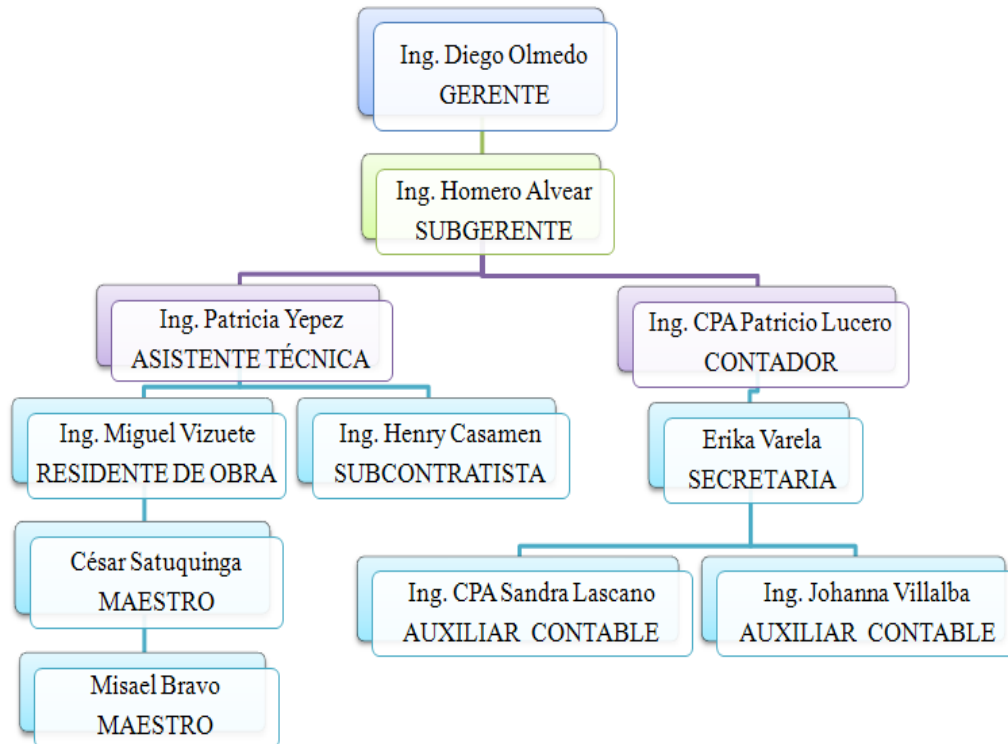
Ing. Diego Olmedo
GERENTE

Ing. Homero Alvear
SUBGERENTE

Ing. Patricia Yepez
ASISTENTE TÉCNICA

Ing. CPA Patricio Lucero
CONTADOR

Ing. Miguel Vizuete
RESIDENTE DE OBRA

Ing. Henry Casamen
SUBCONTRATISTA

Erika Varela
SECRETARIA

César Satuquinga
MAESTRO

Misael Bravo
MAESTRO

Ing. CPA Sandra Lascano
AUXILIAR CONTABLE

Ing. Johanna Villalba
AUXILIAR CONTABLE